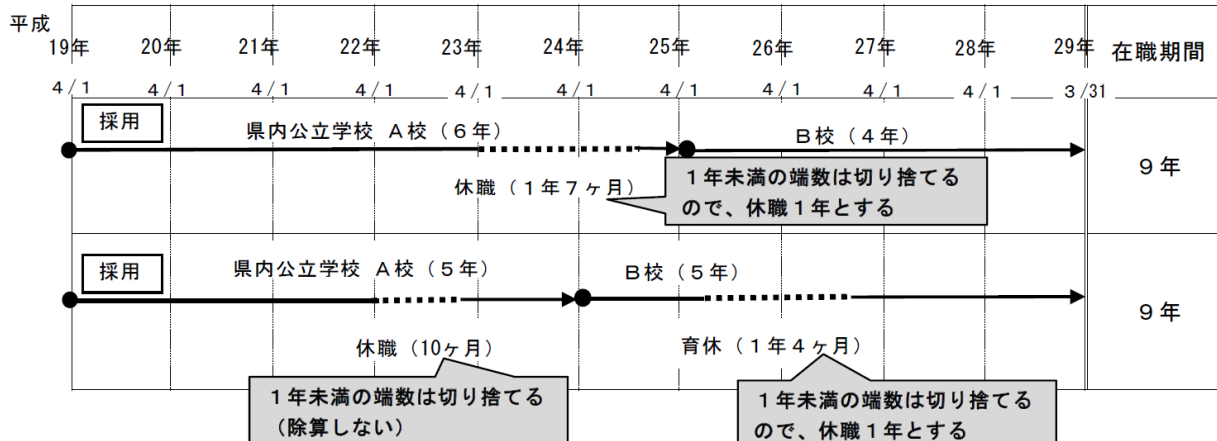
平成

| 19年 | 20年 | 21年 | 22年 | 23年 | 24年 | 25年 | 26年 | 27年 | 28年 | 29年 | 在職期間 |
|---|---|---|---|---|---|---|---|---|---|---|---|
| 4／1 | 4／1 | 4／1 | 4／1 | 4／1 | 4／1 | 4／1 | 4／1 | 4／1 | 4／1 | 3／31 | |

採用

県内公立学校　A校（６年）

B校（４年）

９年

休職（１年７ヶ月）

１年未満の端数は切り捨てるので、休職１年とする

採用

県内公立学校　A校（５年）

B校（５年）

９年

休職（10ヶ月）

育休（１年４ヶ月）

１年未満の端数は切り捨てる（除算しない）

１年未満の端数は切り捨てるので、休職１年とする